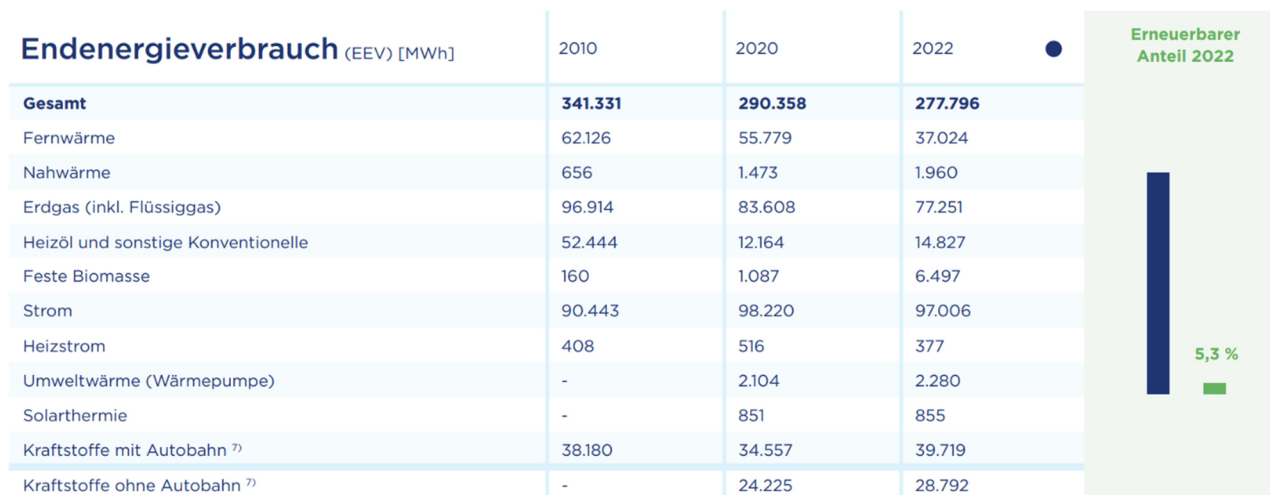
| Endenergieverbrauch (EEV) [MWh] | 2010 | 2020 | 2022 |
|---|---|---|---|
| **Gesamt** | **341.331** | **290.358** | **277.796** |
| Fernwärme | 62.126 | 55.779 | 37.024 |
| Nahwärme | 656 | 1.473 | 1.960 |
| Erdgas (inkl. Flüssiggas) | 96.914 | 83.608 | 77.251 |
| Heizöl und sonstige Konventionelle | 52.444 | 12.164 | 14.827 |
| Feste Biomasse | 160 | 1.087 | 6.497 |
| Strom | 90.443 | 98.220 | 97.006 |
| Heizstrom | 408 | 516 | 377 |
| Umweltwärme (Wärmepumpe) | - | 2.104 | 2.280 |
| Solarthermie | - | 851 | 855 |
| Kraftstoffe mit Autobahn $^{7)}$ | 38.180 | 34.557 | 39.719 |
| Kraftstoffe ohne Autobahn $^{7)}$ | - | 24.225 | 28.792 |

Erneuerbarer Anteil 2022

5,3 %